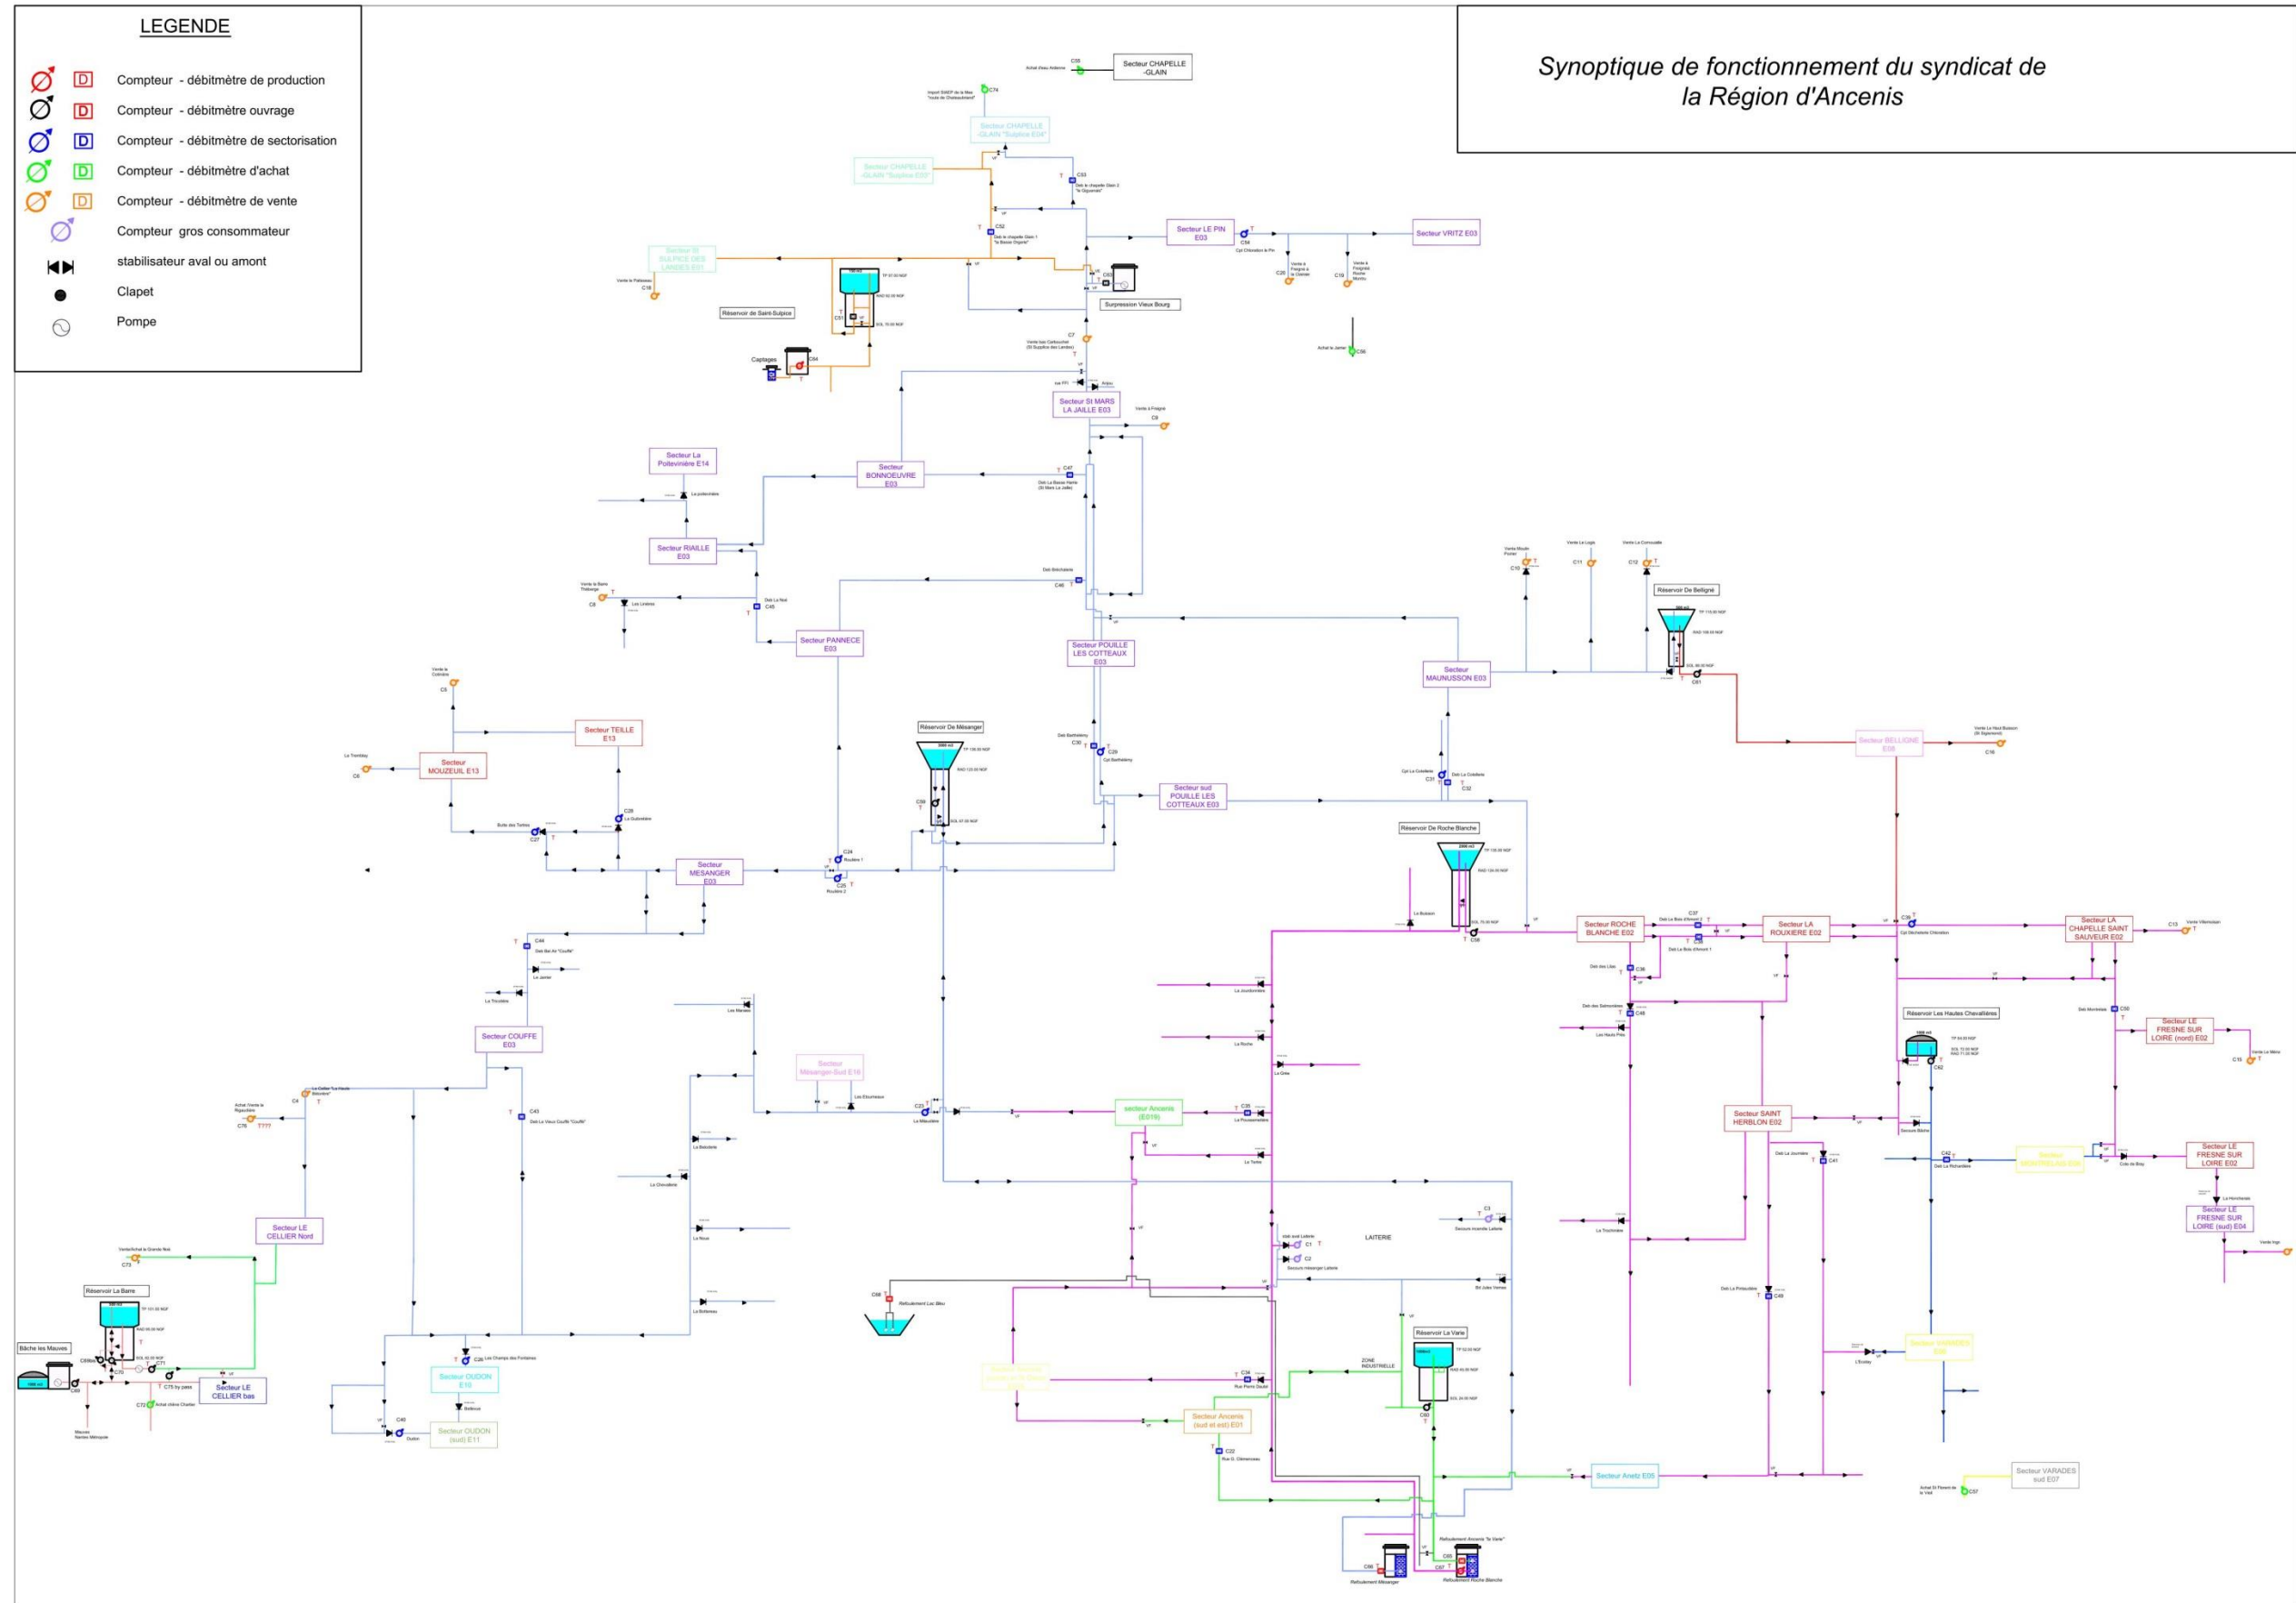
LEGENDE

D Compteur - débitmètre de production
D Compteur - débitmètre ouvrage
D Compteur - débitmètre de sectorisation
D Compteur - débitmètre d'achat
D Compteur - débitmètre de vente
Compteur gros consommateur
stabilisateur aval ou amont
Clapet
Pompe

Synoptique de fonctionnement du syndicat de la Région d'Ancenis

Secteur CHAPELLE -GLAIN
Secteur CHAPELLE -GLAIN "Sulpice E04"
Secteur CHAPELLE -GLAIN "Sulpice E03"
Secteur St SULPICE DES LANDES E03
Secteur LE PIN E03
Secteur VRITZ E03
Réservoir de Saint-Sulpice
Surpression Vieux Bourg
Captages
Secteur St MARS LA JAILLE E03
Secteur La Poitevinière E14
Secteur BONNOEUVRE E03
Secteur RIAILLE E03
Secteur PANNECE E03
Secteur POUILLE LES COTTEAUX E03
Secteur MAUNUSSON E03
Réservoir De Belligné
Secteur BELLIGNE E08
Secteur TEILLE E13
Secteur MOUZEUIL E13
Réservoir De Mésanger
Secteur sud POUILLE LES COTTEAUX E03
Réservoir De Roche Blanche
Secteur MESANGER E03
Secteur ROCHE BLANCHE E02
Secteur LA ROUXIERE E02
Secteur LA CHAPELLE SAINT SAUVEUR E02
Secteur COUFFE E03
Secteur Mésanger-Sud E16
secteur Ancenis (E016)
Réservoir Les Hautes Chevallières
Secteur LE FRESNE SUR LOIRE (nord) E02
Secteur SAINT HERBLON E02
Secteur LE FRESNE SUR LOIRE E02
Secteur LE FRESNE SUR LOIRE (sud) E04
Secteur LE CELLIER Nord
LAITERIE
Réservoir La Barre
Bâche les Mauves
Secteur LE CELLIER bas
Secteur OUDON E10
Secteur OUDON (sud) E11
Refoulement Lac Bleu
Réservoir La Varie
ZONE INDUSTRIELLE
Secteur Ancenis (sud et est) E01
Secteur Anetz E05
Secteur VARADES sud E07
Refoulement Ancenis "la Varie"
Refoulement Mesanger
Refoulement Roche Blanche
C???